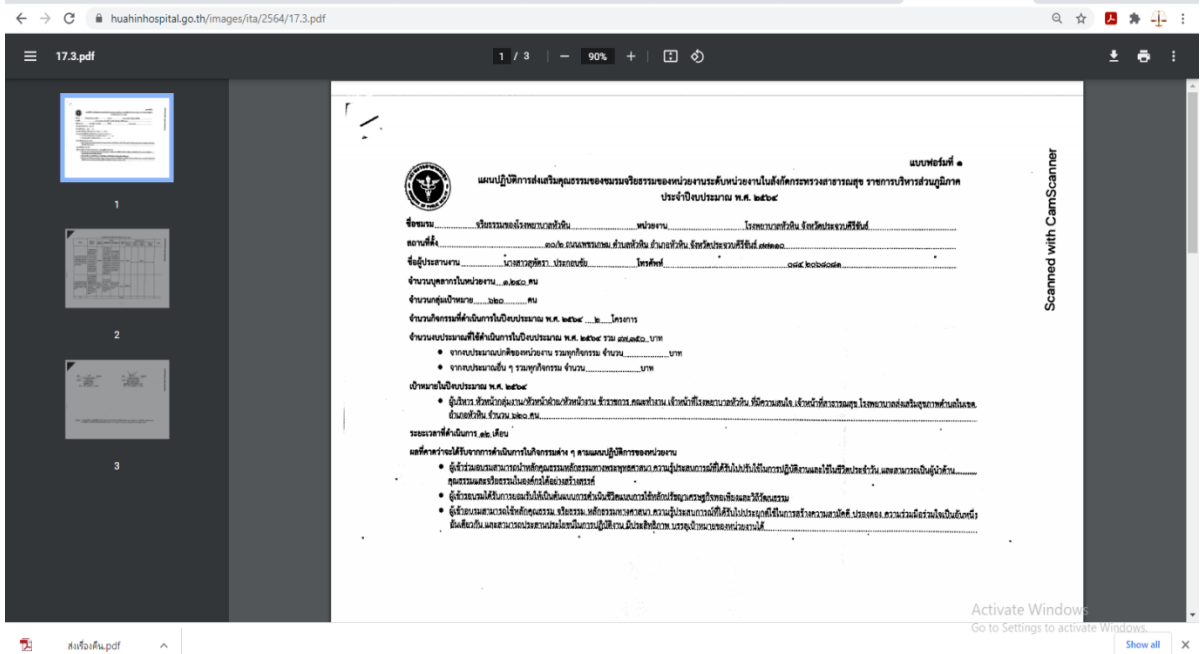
huahinhospital.go.th/images/ita/2564/17.3.pdf

17.3.pdf

1 / 3 | — 90% +

แบบฟอร์มที่ ๑

แผนปฏิบัติการส่งเสริมคุณธรรมของชมรมจริยธรรมของหน่วยงานระดับหน่วยงานในสังกัดกระทรวงสาธารณสุข ราชการบริหารส่วนภูมิภาค ประจำปีงบประมาณ พ.ศ. ๒๕๖๔

ชื่อชมรม จริยธรรมของโรงพยาบาลหัวหิน หน่วยงาน โรงพยาบาลหัวหิน จังหวัดประจวบคีรีขันธ์

สถานที่ตั้ง ๓๓/๒ ถนนเพชรเกษม ตำบลหัวหิน อำเภอหัวหิน จังหวัดประจวบคีรีขันธ์ ๗๗๑๑๐

ชื่อผู้ประสานงาน นางสาวสุทัศรา ประกอบชัย โทรศัพท์ ๐๘๔ ๒๐๒๔๐๔๘

จำนวนบุคลากรในหน่วยงาน ๑,๒๕๐ คน

จำนวนกลุ่มเป้าหมาย ๒๒๐ คน

จำนวนกิจกรรมที่ดำเนินการในปีงบประมาณ พ.ศ. ๒๕๖๔ ๒ โครงการ

จำนวนงบประมาณที่ใช้ดำเนินการในปีงบประมาณ พ.ศ. ๒๕๖๔ รวม ๗๗,๑๕๐ บาท
• จากงบประมาณปกติของหน่วยงาน รวมทุกกิจกรรม จำนวน บาท
• จากงบประมาณอื่น ๆ รวมทุกกิจกรรม จำนวน บาท

เป้าหมายในปีงบประมาณ พ.ศ. ๒๕๖๔
• ผู้บริหาร หัวหน้ากลุ่มงาน/หัวหน้าฝ่าย/หัวหน้างาน ข้าราชการ ลูกจ้าง พนักงาน เจ้าหน้าที่โรงพยาบาลหัวหิน ที่มีความสนใจ เจ้าหน้าที่สาธารณสุข โรงพยาบาลส่งเสริมสุขภาพตำบลในเขต อำเภอหัวหิน จำนวน ๒๒๐ คน

ระยะเวลาที่ดำเนินการ ๑๒ เดือน

ผลที่คาดว่าจะได้รับจากการดำเนินการในกิจกรรมต่าง ๆ ตามแผนปฏิบัติการของหน่วยงาน
• ผู้เข้าร่วมอบรมสามารถนำหลักคุณธรรมหลักธรรมทางพระพุทธศาสนา ความรู้ประสบการณ์ที่ได้รับไปปรับใช้ในการปฏิบัติงานและใช้ในชีวิตประจำวัน และสามารถเป็นผู้นำด้านคุณธรรมและจริยธรรมในองค์กรได้อย่างสร้างสรรค์
• ผู้เข้าอบรมได้รับการเผยแพร่ให้เป็นต้นแบบการดำเนินชีวิตแบบการใช้หลักปรัชญาเศรษฐกิจพอเพียงและวิถีวัฒนธรรม
• ผู้เข้าอบรมสามารถใช้หลักคุณธรรม จริยธรรม หลักธรรมทางศาสนา ความรู้ประสบการณ์ที่ได้รับไปประยุกต์ใช้ในการสร้างความสามัคคี ปรองดอง ความร่วมมือร่วมใจเป็นอันหนึ่งอันเดียวกัน และสามารถประสานประโยชน์ในการปฏิบัติงาน มีประสิทธิภาพ บรรลุเป้าหมายของหน่วยงานได้

Scanned with CamScanner

Activate Windows
Go to Settings to activate Windows.

ส่งเรื่องคืน.pdf

Show all